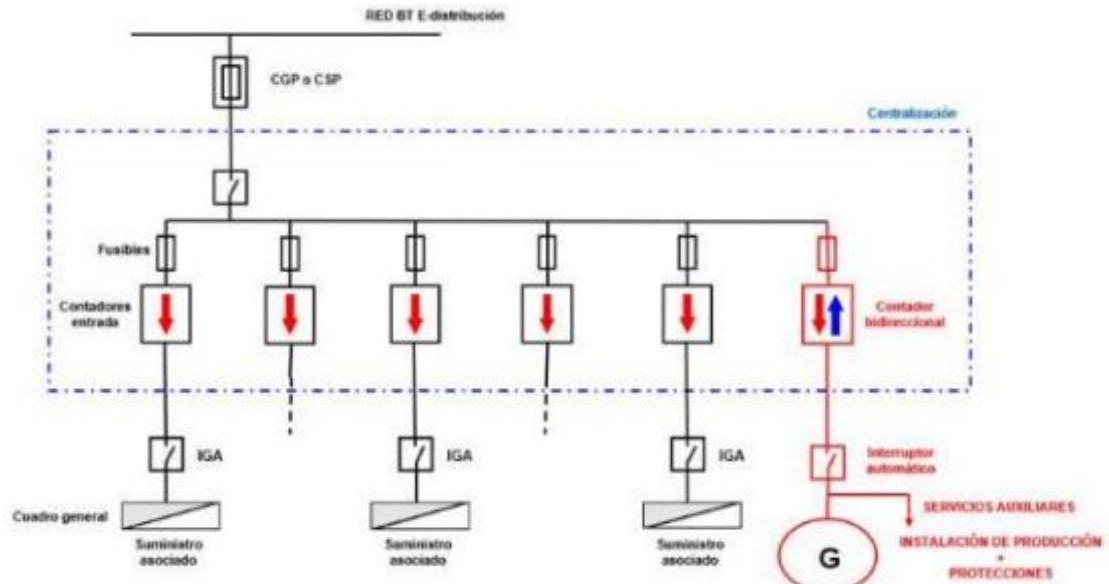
RED BT E-distribución

CGP o CSP

Centralización

Fusibles

Contadores entrada

Contador bidireccional

IGA

IGA

IGA

Interruptor automático

Cuadro general

Suministro asociado

Suministro asociado

Suministro asociado

SERVICIOS AUXILIARES

INSTALACIÓN DE PRODUCCIÓN

+

PROTECCIONES

G